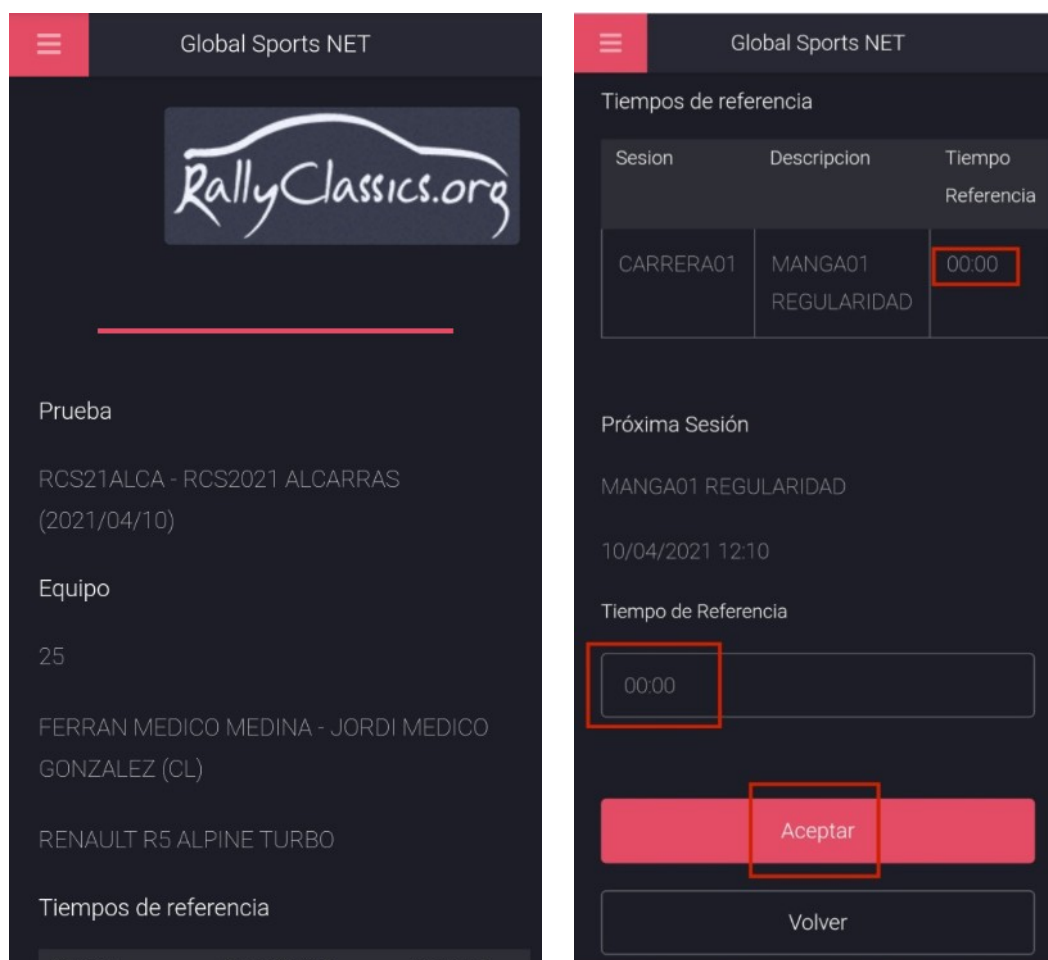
Global Sports NET

RallyClassics.org

Prueba

RCS21ALCA - RCS2021 ALCARRAS (2021/04/10)

Equipo

25

FERRAN MEDICO MEDINA - JORDI MEDICO GONZALEZ (CL)

RENAULT R5 ALPINE TURBO

Tiempos de referencia

Global Sports NET

Tiempos de referencia

| Sesion | Descripcion | Tiempo Referencia |
|---|---|---|
| CARRERA01 | MANGA01 REGULARIDAD | 00:00 |

Próxima Sesión

MANGA01 REGULARIDAD

10/04/2021 12:10

Tiempo de Referencia

00:00

Aceptar

Volver